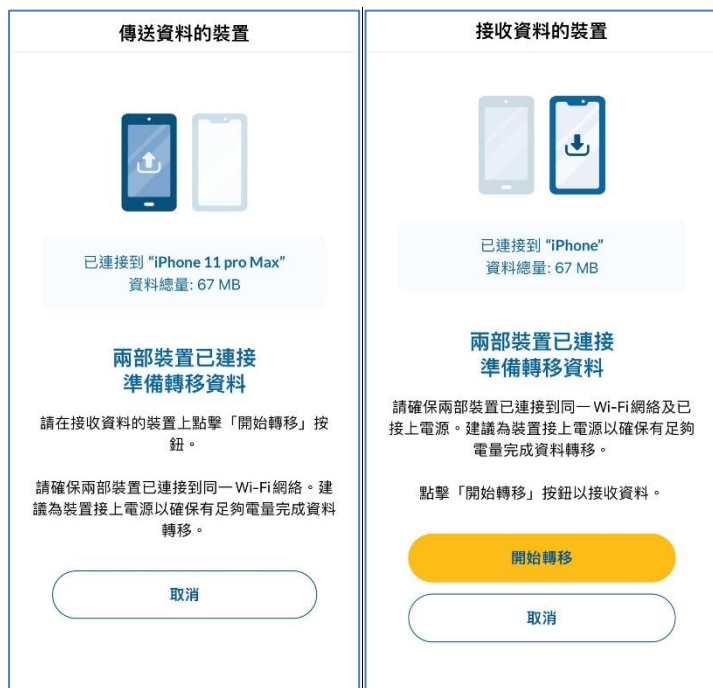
傳送資料的裝置

已連接到 "iPhone 11 pro Max"
資料總量: 67 MB

兩部裝置已連接
準備轉移資料

請在接收資料的裝置上點擊「開始轉移」按鈕。

請確保兩部裝置已連接到同一 Wi-Fi 網絡。建議為裝置接上電源以確保有足夠電量完成資料轉移。

取消

接收資料的裝置

已連接到 "iPhone"
資料總量: 67 MB

兩部裝置已連接
準備轉移資料

請確保兩部裝置已連接到同一 Wi-Fi 網絡及已接上電源。建議為裝置接上電源以確保有足夠電量完成資料轉移。

點擊「開始轉移」按鈕以接收資料。

開始轉移

取消